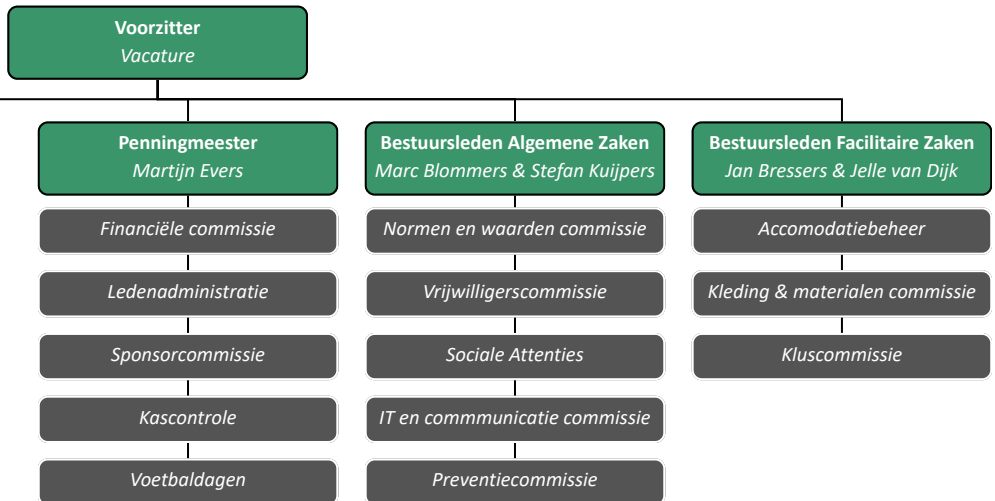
**Voorzitter**
*Vacature*

**Penningmeester**
*Martijn Evers*

*Financiële commissie*

*Ledenadministratie*

*Sponsorcommissie*

*Kascontrole*

*Voetbaldagen*

**Bestuursleden Algemene Zaken**
*Marc Blommers & Stefan Kuijpers*

*Normen en waarden commissie*

*Vrijwilligerscommissie*

*Sociale Attenties*

*IT en commmunicatie commissie*

*Preventiecommissie*

**Bestuursleden Facilitaire Zaken**
*Jan Bressers & Jelle van Dijk*

*Accomodatiebeheer*

*Kleding & materialen commissie*

*Kluscommissie*